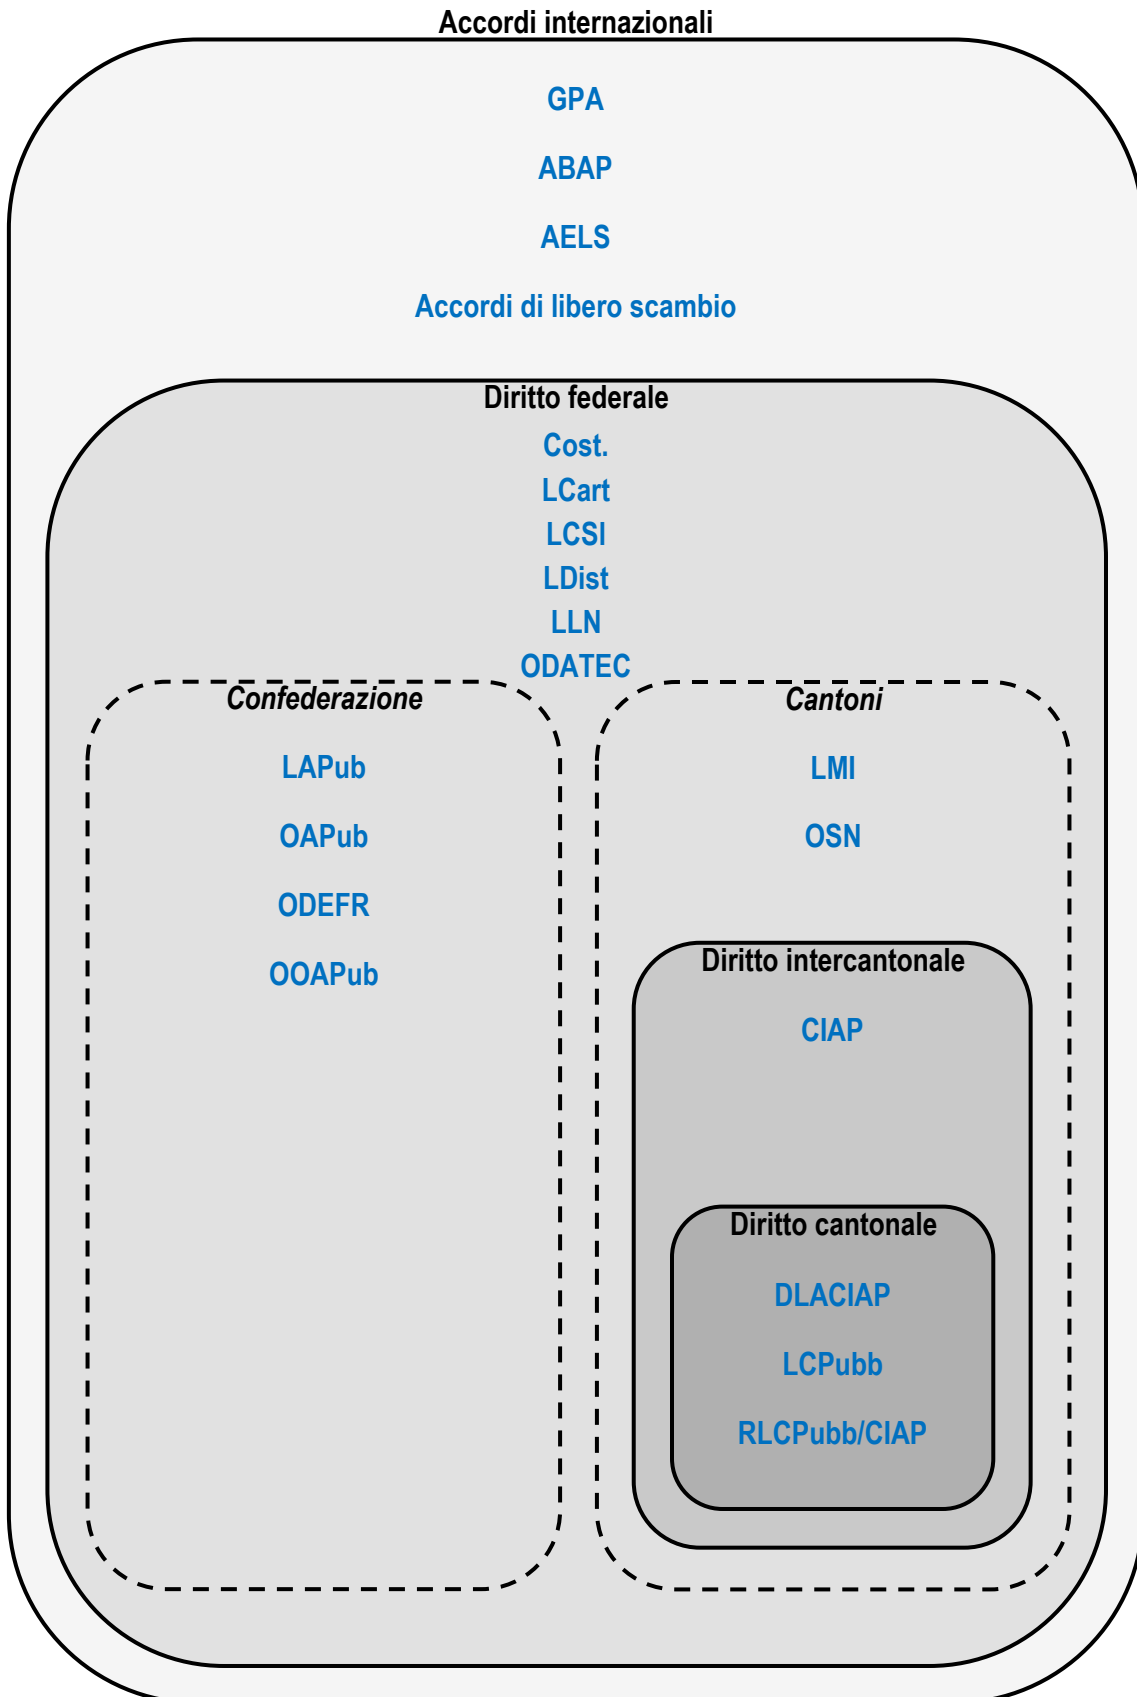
Accordi internazionali

GPA

ABAP

AELS

Accordi di libero scambio

Diritto federale

Cost.

LCart

LCSI

LDist

LLN

ODATEC

Confederazione

LAPub

OAPub

ODEFR

OOAPub

Cantoni

LMI

OSN

Diritto intercantonale

CIAP

Diritto cantonale

DLACIAP

LCPubb

RLCPubb/CIAP